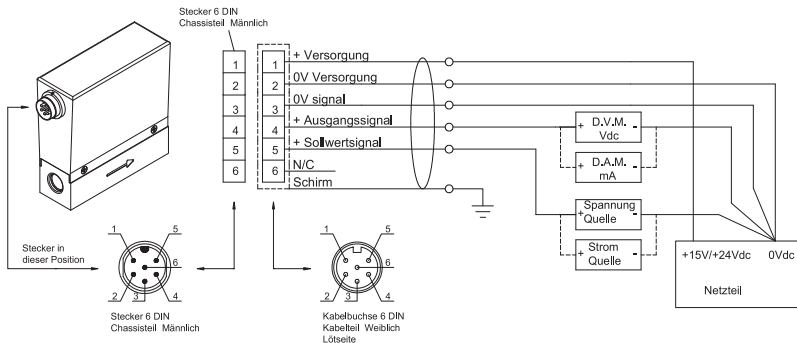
Stecker 6 DIN
Chassisteil Männlich

1
2
3
4
5
6

1
2
3
4
5
6

+ Versorgung
0V Versorgung
0V signal
+ Ausgangssignal
+ Sollwertsignal
N/C
Schirm

+ D.V.M. Vdc -
+ D.A.M. mA -
+ Spannung Quelle -
+ Strom Quelle -

+15V/+24Vdc
0Vdc
Netzteil

Stecker in dieser Position

1
5
6
2
3
4
Stecker 6 DIN
Chassisteil Männlich

1
5
6
2
3
4
Kabelbuchse 6 DIN
Kabelteil Weiblich
Lötseite